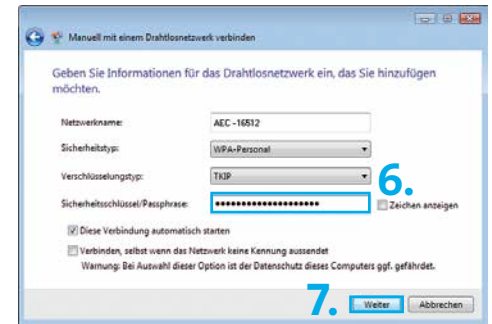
Manuell mit einem Drahtlosnetzwerk verbinden

Geben Sie Informationen für das Drahtlosnetzwerk ein, das Sie hinzufügen möchten.

Netzwerkname: AEC -16512

Sicherheitstyp: WPA-Personal

Verschlüsselungstyp: TKIP

6.

Sicherheitsschlüssel/Passphrase: ••••••••••••••••••••

Zeichen anzeigen

Diese Verbindung automatisch starten

Verbinden, selbst wenn das Netzwerk keine Kennung aussendet

Warnung: Bei Auswahl dieser Option ist der Datenschutz dieses Computers ggf. gefährdet.

7.

Weiter

Abbrechen